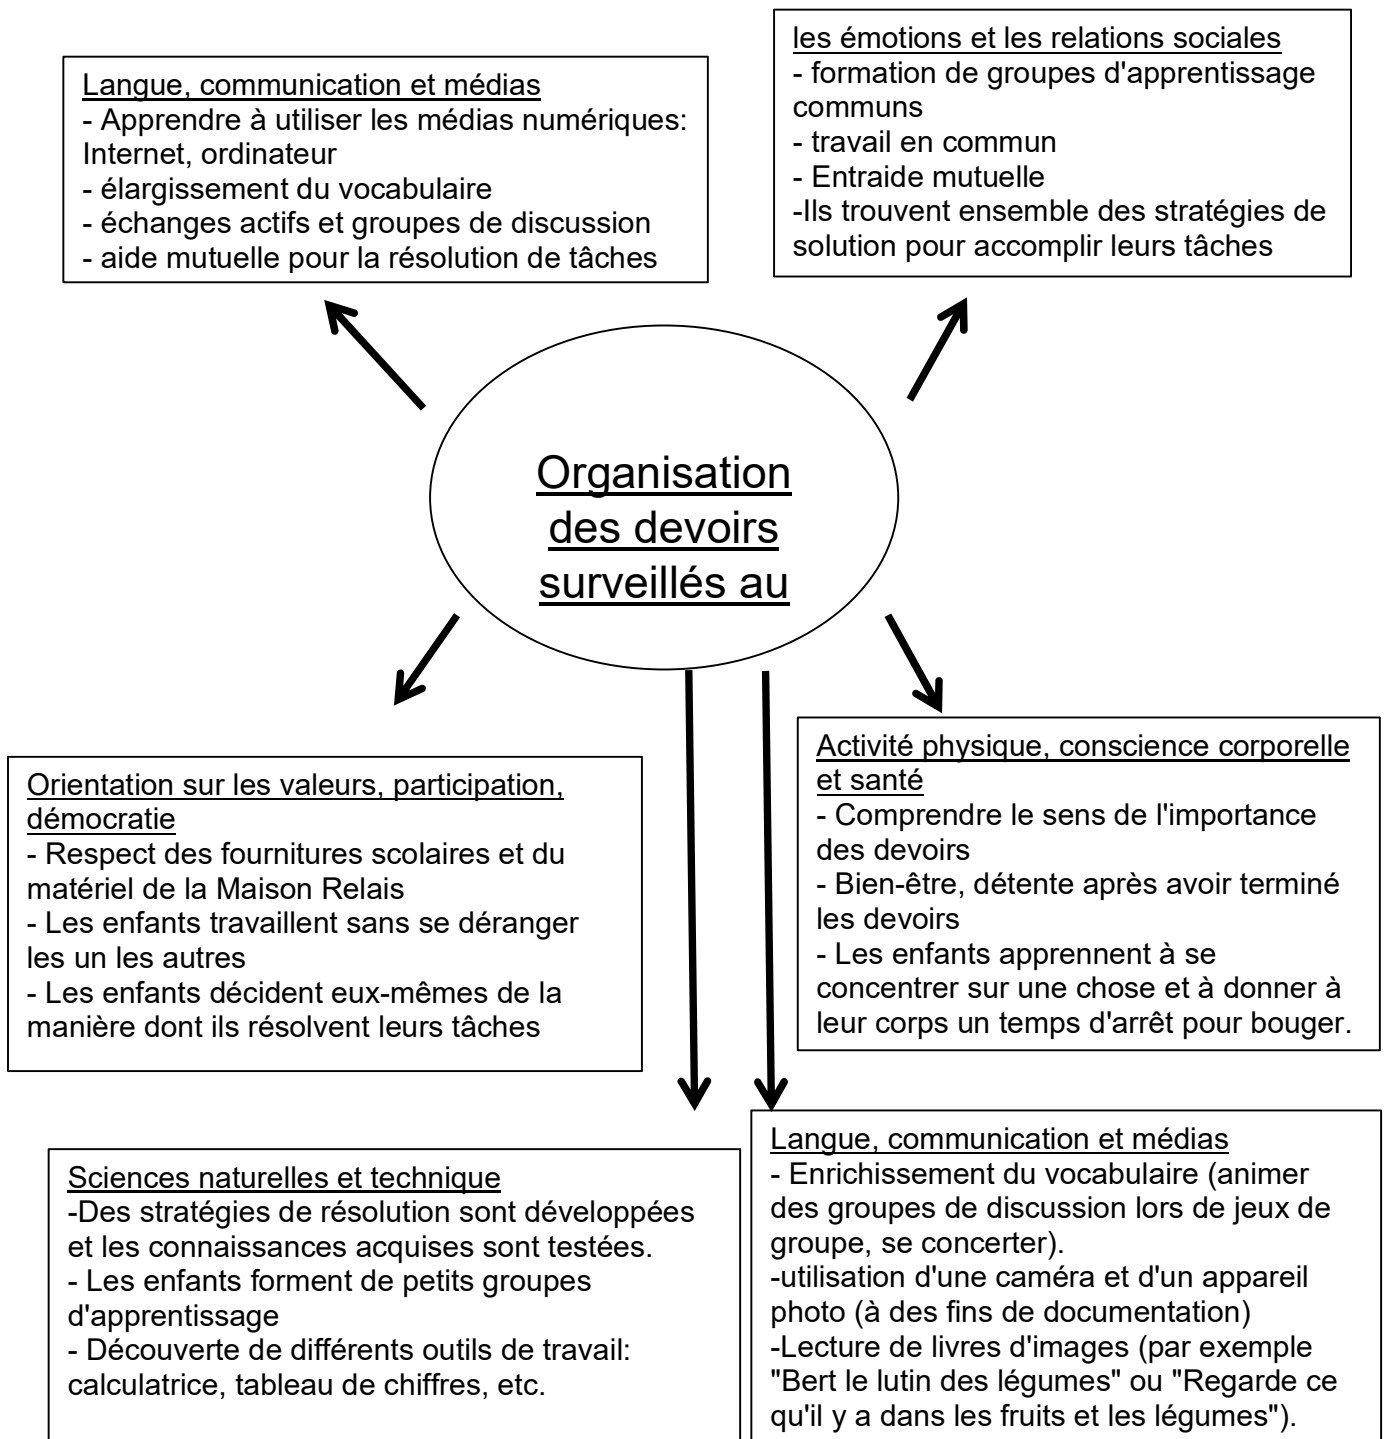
Langue, communication et médias
- Apprendre à utiliser les médias numériques: Internet, ordinateur
- élargissement du vocabulaire
- échanges actifs et groupes de discussion
- aide mutuelle pour la résolution de tâches

les émotions et les relations sociales
- formation de groupes d'apprentissage communs
- travail en commun
- Entraide mutuelle
-Ils trouvent ensemble des stratégies de solution pour accomplir leurs tâches

Organisation des devoirs surveillés au

Orientation sur les valeurs, participation, démocratie
- Respect des fournitures scolaires et du matériel de la Maison Relais
- Les enfants travaillent sans se déranger les un les autres
- Les enfants décident eux-mêmes de la manière dont ils résolvent leurs tâches

Activité physique, conscience corporelle et santé
- Comprendre le sens de l'importance des devoirs
- Bien-être, détente après avoir terminé les devoirs
- Les enfants apprennent à se concentrer sur une chose et à donner à leur corps un temps d'arrêt pour bouger.

Sciences naturelles et technique
-Des stratégies de résolution sont développées et les connaissances acquises sont testées.
- Les enfants forment de petits groupes d'apprentissage
- Découverte de différents outils de travail: calculatrice, tableau de chiffres, etc.

Langue, communication et médias
- Enrichissement du vocabulaire (animer des groupes de discussion lors de jeux de groupe, se concerter).
-utilisation d'une caméra et d'un appareil photo (à des fins de documentation)
-Lecture de livres d'images (par exemple "Bert le lutin des légumes" ou "Regarde ce qu'il y a dans les fruits et les légumes").